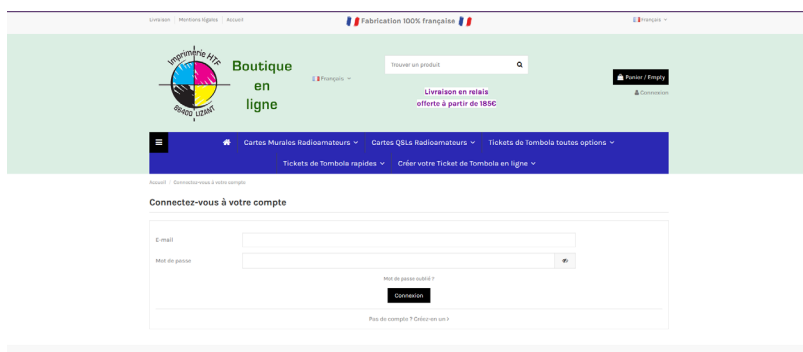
Livraison | Mentions légales | Accueil

Fabrication 100% française

Français

Imprimerie HTF
86400 LIZANT

Boutique en ligne

Français

Trouver un produit

Livraison en relais offerte à partir de 185€

Panier / Empty

Connexion

Cartes Murales Radioamateurs
Cartes QSLs Radioamateurs
Tickets de Tombola toutes options
Tickets de Tombola rapides
Créer votre Ticket de Tombola en ligne

Accueil / Connectez-vous à votre compte

Connectez-vous à votre compte

E-mail

Mot de passe

Mot de passe oublié ?

Connexion

Pas de compte ? Créez-en un